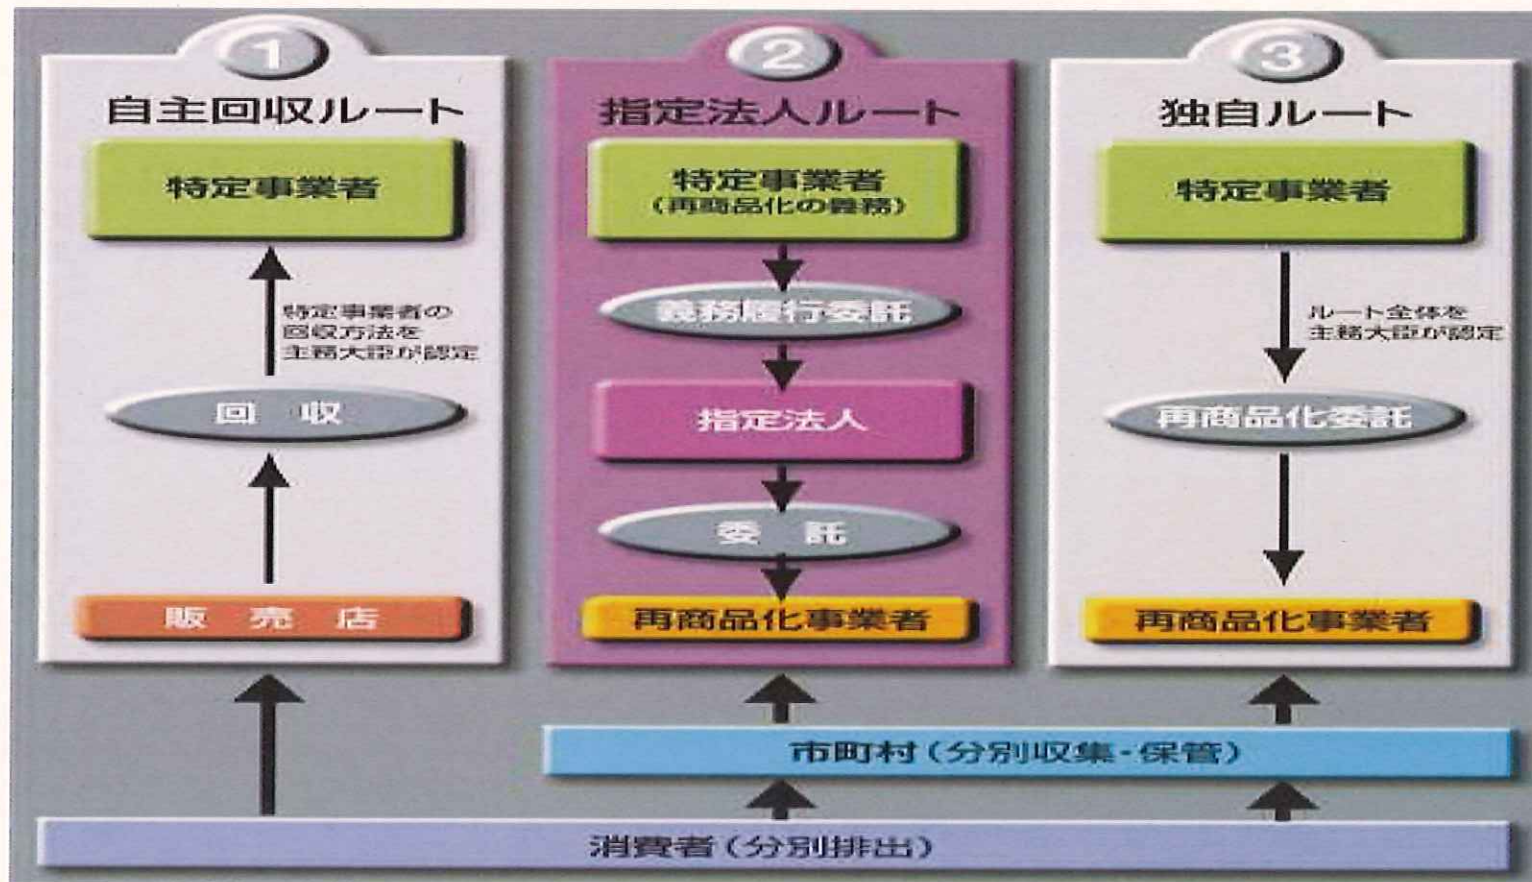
①
自主回収ルート
特定事業者
特定事業者の回収方法を主務大臣が認定
回　収
販　売　店

②
指定法人ルート
特定事業者
（再商品化の義務）
義務履行委託
指定法人
委　託
再商品化事業者

③
独自ルート
特定事業者
ルート全体を主務大臣が認定
再商品化委託
再商品化事業者

市町村（分別収集・保管）
消費者（分別排出）